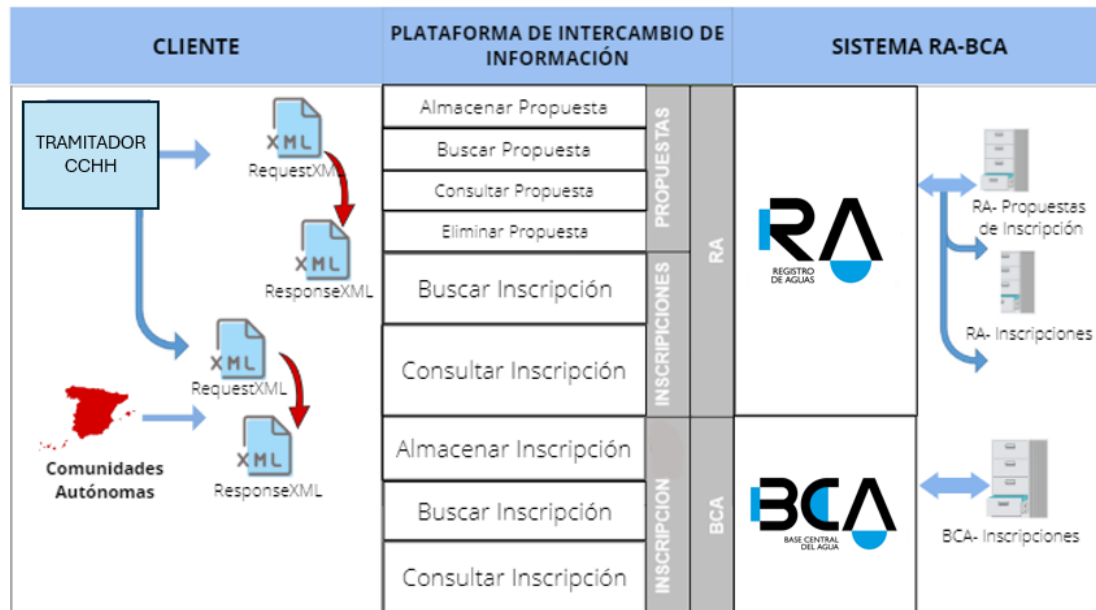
CLIENTE

PLATAFORMA DE INTERCAMBIO DE INFORMACIÓN

SISTEMA RA-BCA

TRAMITADOR CCHH

XML
RequestXML

XML
ResponseXML

XML
RequestXML

XML
ResponseXML

Comunidades Autónomas

Almacenar Propuesta
Buscar Propuesta
Consultar Propuesta
Eliminar Propuesta
PROPUESTAS

Buscar Inscripción
Consultar Inscripción
INSCRIPCIONES

RA

Almacenar Inscripción
Buscar Inscripción
Consultar Inscripción
INSCRIPCION

BCA

RA
REGISTRO DE AGUAS

BCA
BASE CENTRAL DEL AGUA

RA- Propuestas de Inscripción

RA- Inscripciones

BCA- Inscripciones